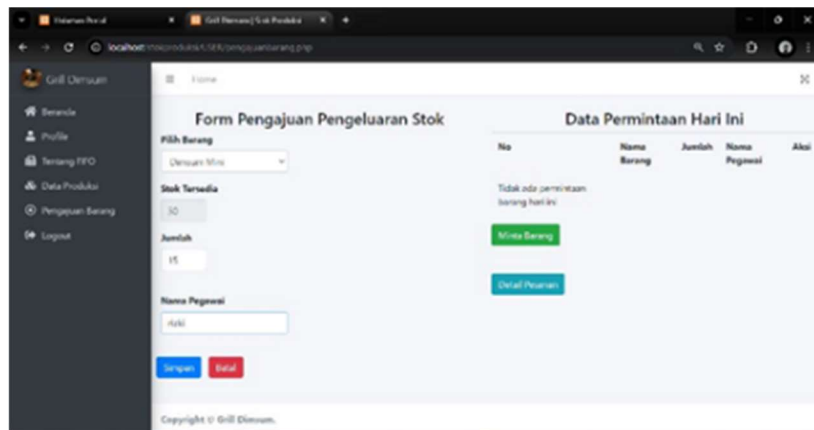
Halaman Portal | Grill Dimsum | Stok Produksi

localhost/stokproduksi/LSER/pengajuanbarang.php

Grill Dimsum

Beranda
Profile
Tentang FIFO
Data Produksi
Pengajuan Barang
Logout

Home

Form Pengajuan Pengeluaran Stok

Pilih Barang
Dimsum Mini

Stok Tersedia
30

Jumlah
15

Nama Pegawai
rizki

Simpan Batal

Data Permintaan Hari Ini

| No | Nama Barang | Jumlah | Nama Pegawai | Aksi |
|---|---|---|---|---|

Tidak ada permintaan barang hari ini

Minta Barang

Detail Pesanan

Copyright © Grill Dimsum.